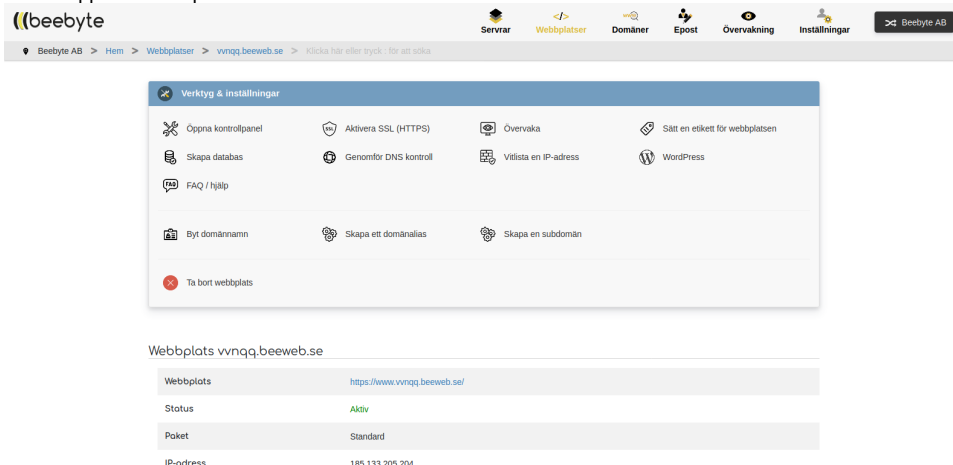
beebyte

Servrar
Webbplatser
Domäner
Epost
Övervakning
Inställningar
Beebyte AB

Beebyte AB > Hem > Webbplatser > vvnqq.beeweb.se > Klicka här eller tryck : för att söka

Verktyg & inställningar

Öppna kontrollpanel
Aktivera SSL (HTTPS)
Övervaka
Sätt en etikett för webbplatsen
Skapa databas
Genomför DNS kontroll
Vitlista en IP-adress
WordPress
FAQ / hjälp

Byt domännamn
Skapa ett domänalias
Skapa en subdomän

Ta bort webbplats

Webbplats vvnqq.beeweb.se

| | |
|---|---|
| Webbplats | https://www.vvnqq.beeweb.se/ |
| Status | Aktiv |
| Paket | Standard |
| IP-adress | 185.133.205.204 |